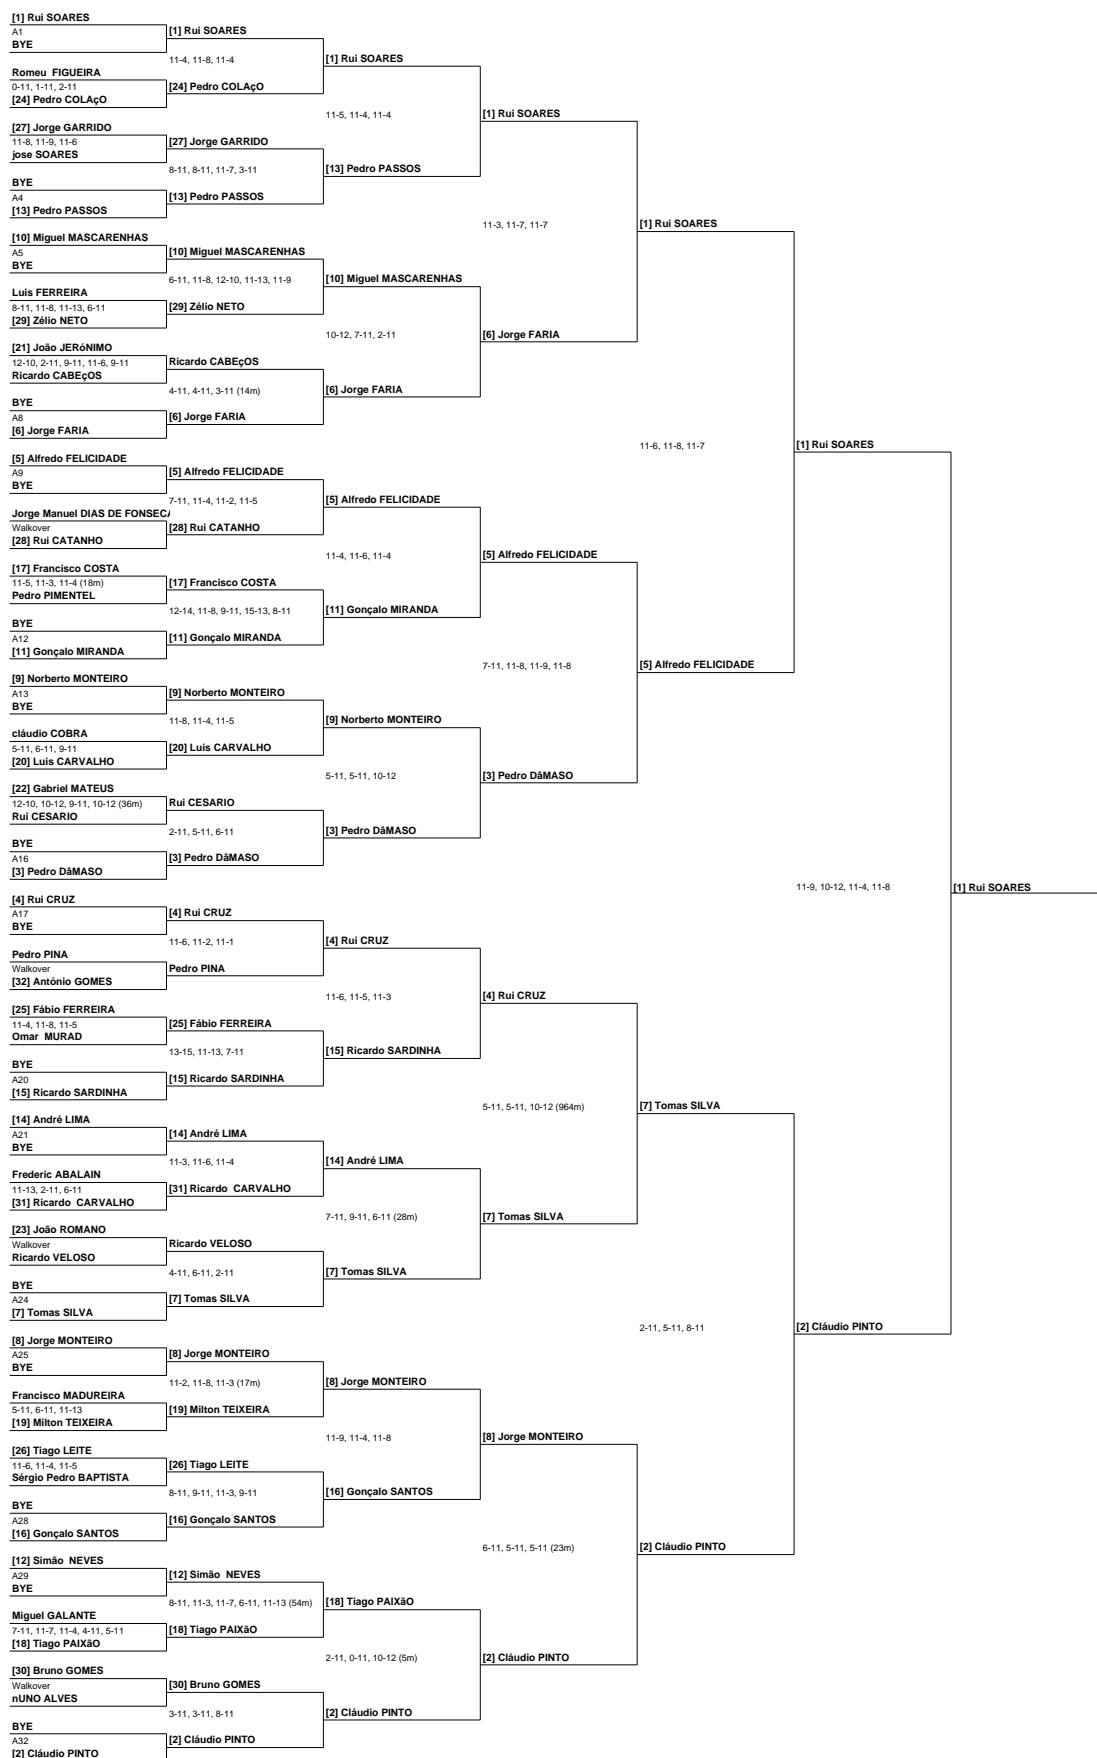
[1] Rui SOARES
A1
BYE
[1] Rui SOARES
11-4, 11-8, 11-4
Romeu FIGUEIRA
0-11, 1-11, 2-11
[24] Pedro COLAçO
[24] Pedro COLAçO
[1] Rui SOARES
11-5, 11-4, 11-4
[27] Jorge GARRIDO
11-8, 11-9, 11-6
jose SOARES
[27] Jorge GARRIDO
8-11, 8-11, 11-7, 3-11
BYE
A4
[13] Pedro PASSOS
[13] Pedro PASSOS
[13] Pedro PASSOS
[1] Rui SOARES
11-3, 11-7, 11-7
[10] Miguel MASCARENHAS
A5
BYE
[10] Miguel MASCARENHAS
6-11, 11-8, 12-10, 11-13, 11-9
Luis FERREIRA
8-11, 11-8, 11-13, 6-11
[29] Zélio NETO
[29] Zélio NETO
[10] Miguel MASCARENHAS
10-12, 7-11, 2-11
[21] João JERóNIMO
12-10, 2-11, 9-11, 11-6, 9-11
Ricardo CABEçOS
Ricardo CABEçOS
4-11, 4-11, 3-11 (14m)
BYE
A8
[6] Jorge FARIA
[6] Jorge FARIA
[6] Jorge FARIA
[6] Jorge FARIA
[1] Rui SOARES
11-6, 11-8, 11-7
[5] Alfredo FELICIDADE
A9
BYE
[5] Alfredo FELICIDADE
7-11, 11-4, 11-2, 11-5
Jorge Manuel DIAS DE FONSECA
Walkover
[28] Rui CATANHO
[28] Rui CATANHO
[5] Alfredo FELICIDADE
11-4, 11-6, 11-4
[17] Francisco COSTA
11-5, 11-3, 11-4 (18m)
Pedro PIMENTEL
[17] Francisco COSTA
12-14, 11-8, 9-11, 15-13, 8-11
BYE
A12
[11] Gonçalo MIRANDA
[11] Gonçalo MIRANDA
[11] Gonçalo MIRANDA
[5] Alfredo FELICIDADE
7-11, 11-8, 11-9, 11-8
[9] Norberto MONTEIRO
A13
BYE
[9] Norberto MONTEIRO
11-8, 11-4, 11-5
cláudio COBRA
5-11, 6-11, 9-11
[20] Luis CARVALHO
[20] Luis CARVALHO
[9] Norberto MONTEIRO
5-11, 5-11, 10-12
[22] Gabriel MATEUS
12-10, 10-12, 9-11, 10-12 (36m)
Rui CESARIO
Rui CESARIO
2-11, 5-11, 6-11
BYE
A16
[3] Pedro DâMASO
[3] Pedro DâMASO
[3] Pedro DâMASO
[3] Pedro DâMASO
[5] Alfredo FELICIDADE
11-9, 10-12, 11-4, 11-8
[1] Rui SOARES
[4] Rui CRUZ
A17
BYE
[4] Rui CRUZ
11-6, 11-2, 11-1
Pedro PINA
Walkover
[32] António GOMES
Pedro PINA
[4] Rui CRUZ
11-6, 11-5, 11-3
[25] Fábio FERREIRA
11-4, 11-8, 11-5
Omar MURAD
[25] Fábio FERREIRA
13-15, 11-13, 7-11
BYE
A20
[15] Ricardo SARDINHA
[15] Ricardo SARDINHA
[15] Ricardo SARDINHA
[4] Rui CRUZ
5-11, 5-11, 10-12 (964m)
[14] André LIMA
A21
BYE
[14] André LIMA
11-3, 11-6, 11-4
Frederic ABALAIN
11-13, 2-11, 6-11
[31] Ricardo CARVALHO
[31] Ricardo CARVALHO
[14] André LIMA
7-11, 9-11, 6-11 (28m)
[23] João ROMANO
Walkover
Ricardo VELOSO
Ricardo VELOSO
4-11, 6-11, 2-11
BYE
A24
[7] Tomas SILVA
[7] Tomas SILVA
[7] Tomas SILVA
[7] Tomas SILVA
[7] Tomas SILVA
2-11, 5-11, 8-11
[8] Jorge MONTEIRO
A25
BYE
[8] Jorge MONTEIRO
11-2, 11-8, 11-3 (17m)
Francisco MADUREIRA
5-11, 6-11, 11-13
[19] Milton TEIXEIRA
[19] Milton TEIXEIRA
[8] Jorge MONTEIRO
11-9, 11-4, 11-8
[26] Tiago LEITE
11-6, 11-4, 11-5
Sérgio Pedro BAPTISTA
[26] Tiago LEITE
8-11, 9-11, 11-3, 9-11
BYE
A28
[16] Gonçalo SANTOS
[16] Gonçalo SANTOS
[16] Gonçalo SANTOS
[8] Jorge MONTEIRO
6-11, 5-11, 5-11 (23m)
[12] Simão NEVES
A29
BYE
[12] Simão NEVES
8-11, 11-3, 11-7, 6-11, 11-13 (54m)
Miguel GALANTE
7-11, 11-7, 11-4, 4-11, 5-11
[18] Tiago PAIXãO
[18] Tiago PAIXãO
[18] Tiago PAIXãO
2-11, 0-11, 10-12 (5m)
[30] Bruno GOMES
Walkover
nUNO ALVES
[30] Bruno GOMES
3-11, 3-11, 8-11
BYE
A32
[2] Cláudio PINTO
[2] Cláudio PINTO
[2] Cláudio PINTO
[2] Cláudio PINTO
[2] Cláudio PINTO
[2] Cláudio PINTO